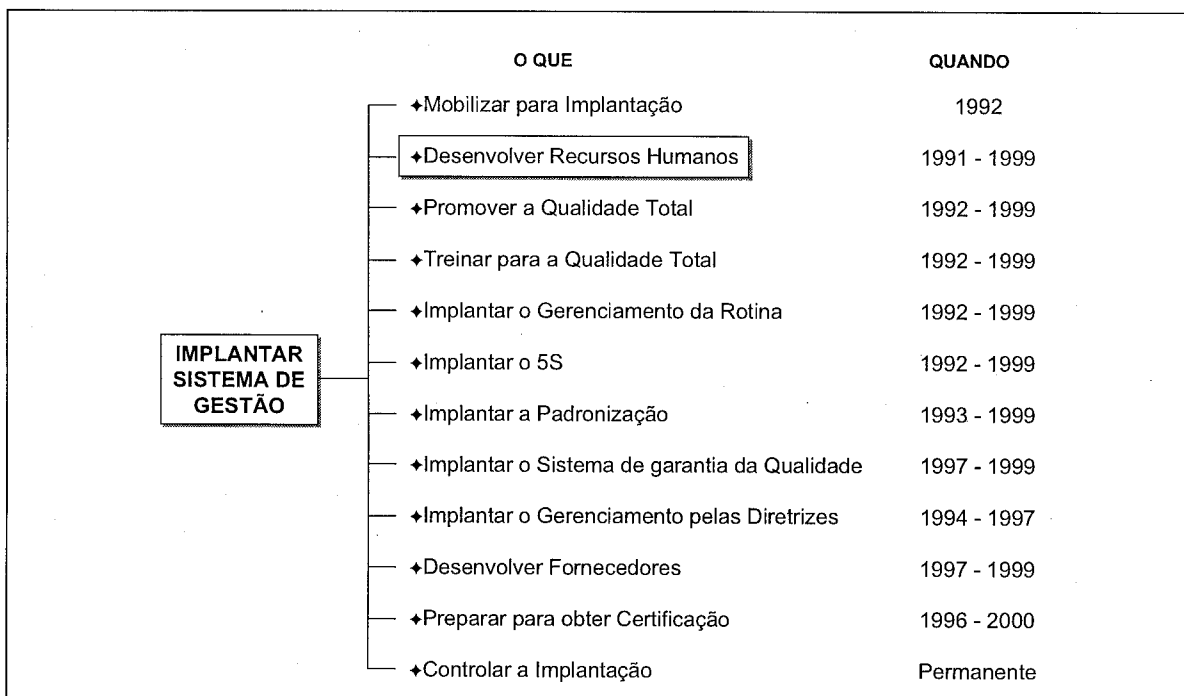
IMPLANTAR SISTEMA DE GESTÃO

| O QUE | QUANDO |
|---|---|
| ✦Mobilizar para Implantação | 1992 |
| ✦Desenvolver Recursos Humanos | 1991 - 1999 |
| ✦Promover a Qualidade Total | 1992 - 1999 |
| ✦Treinar para a Qualidade Total | 1992 - 1999 |
| ✦Implantar o Gerenciamento da Rotina | 1992 - 1999 |
| ✦Implantar o 5S | 1992 - 1999 |
| ✦Implantar a Padronização | 1993 - 1999 |
| ✦Implantar o Sistema de garantia da Qualidade | 1997 - 1999 |
| ✦Implantar o Gerenciamento pelas Diretrizes | 1994 - 1997 |
| ✦Desenvolver Fornecedores | 1997 - 1999 |
| ✦Preparar para obter Certificação | 1996 - 2000 |
| ✦Controlar a Implantação | Permanente |